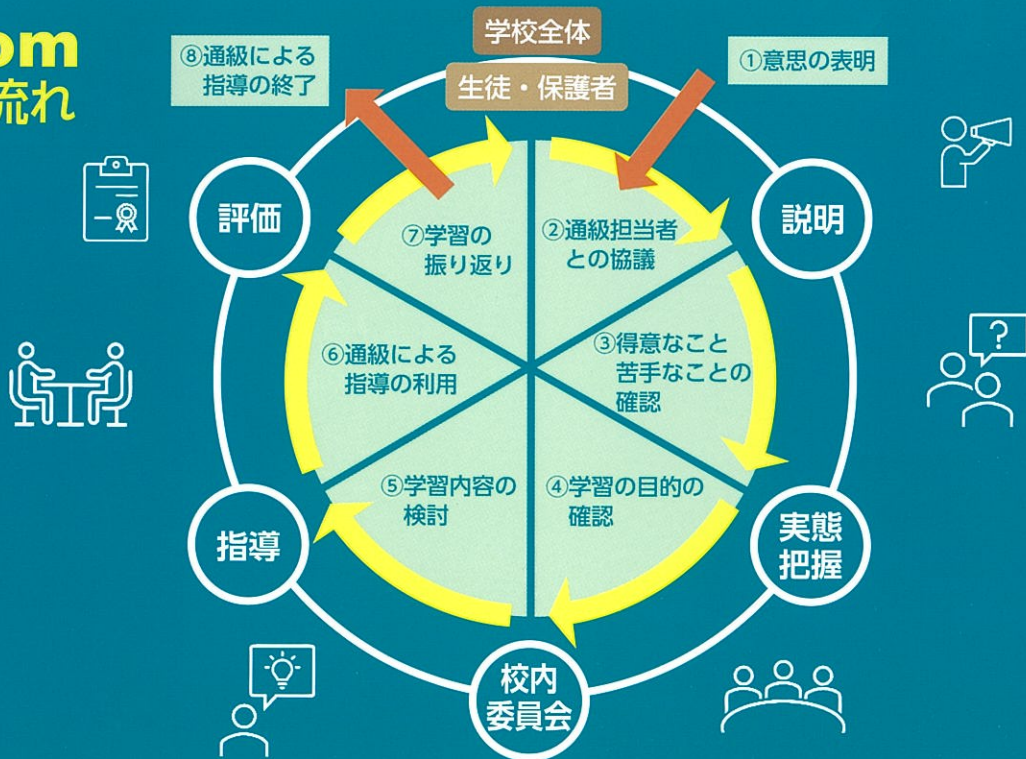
om
流れ

学校全体
生徒・保護者

⑧通級による指導の終了

①意思の表明

評価

説明

⑦学習の振り返り

②通級担当者との協議

⑥通級による指導の利用

③得意なこと苦手なことの確認

⑤学習内容の検討

④学習の目的の確認

指導

実態把握

校内委員会